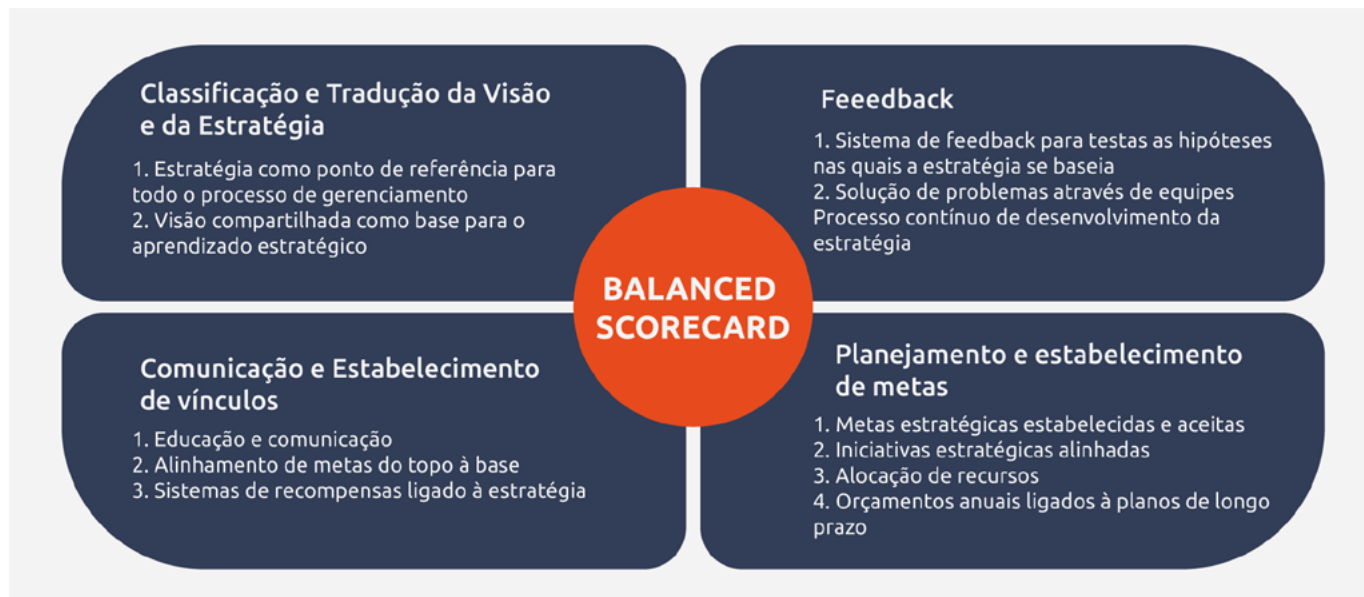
Classificação e Tradução da Visão e da Estratégia

1. Estratégia como ponto de referência para todo o processo de gerenciamento
2. Visão compartilhada como base para o aprendizado estratégico

Feeedback

1. Sistema de feedback para testas as hipóteses nas quais a estratégia se baseia
2. Solução de problemas através de equipes Processo contínuo de desenvolvimento da estratégia

BALANCED SCORECARD

Comunicação e Estabelecimento de vínculos

1. Educação e comunicação
2. Alinhamento de metas do topo à base
3. Sistemas de recompensas ligado à estratégia

Planejamento e estabelecimento de metas

1. Metas estratégicas estabelecidas e aceitas
2. Iniciativas estratégicas alinhadas
3. Alocação de recursos
4. Orçamentos anuais ligados à planos de longo prazo